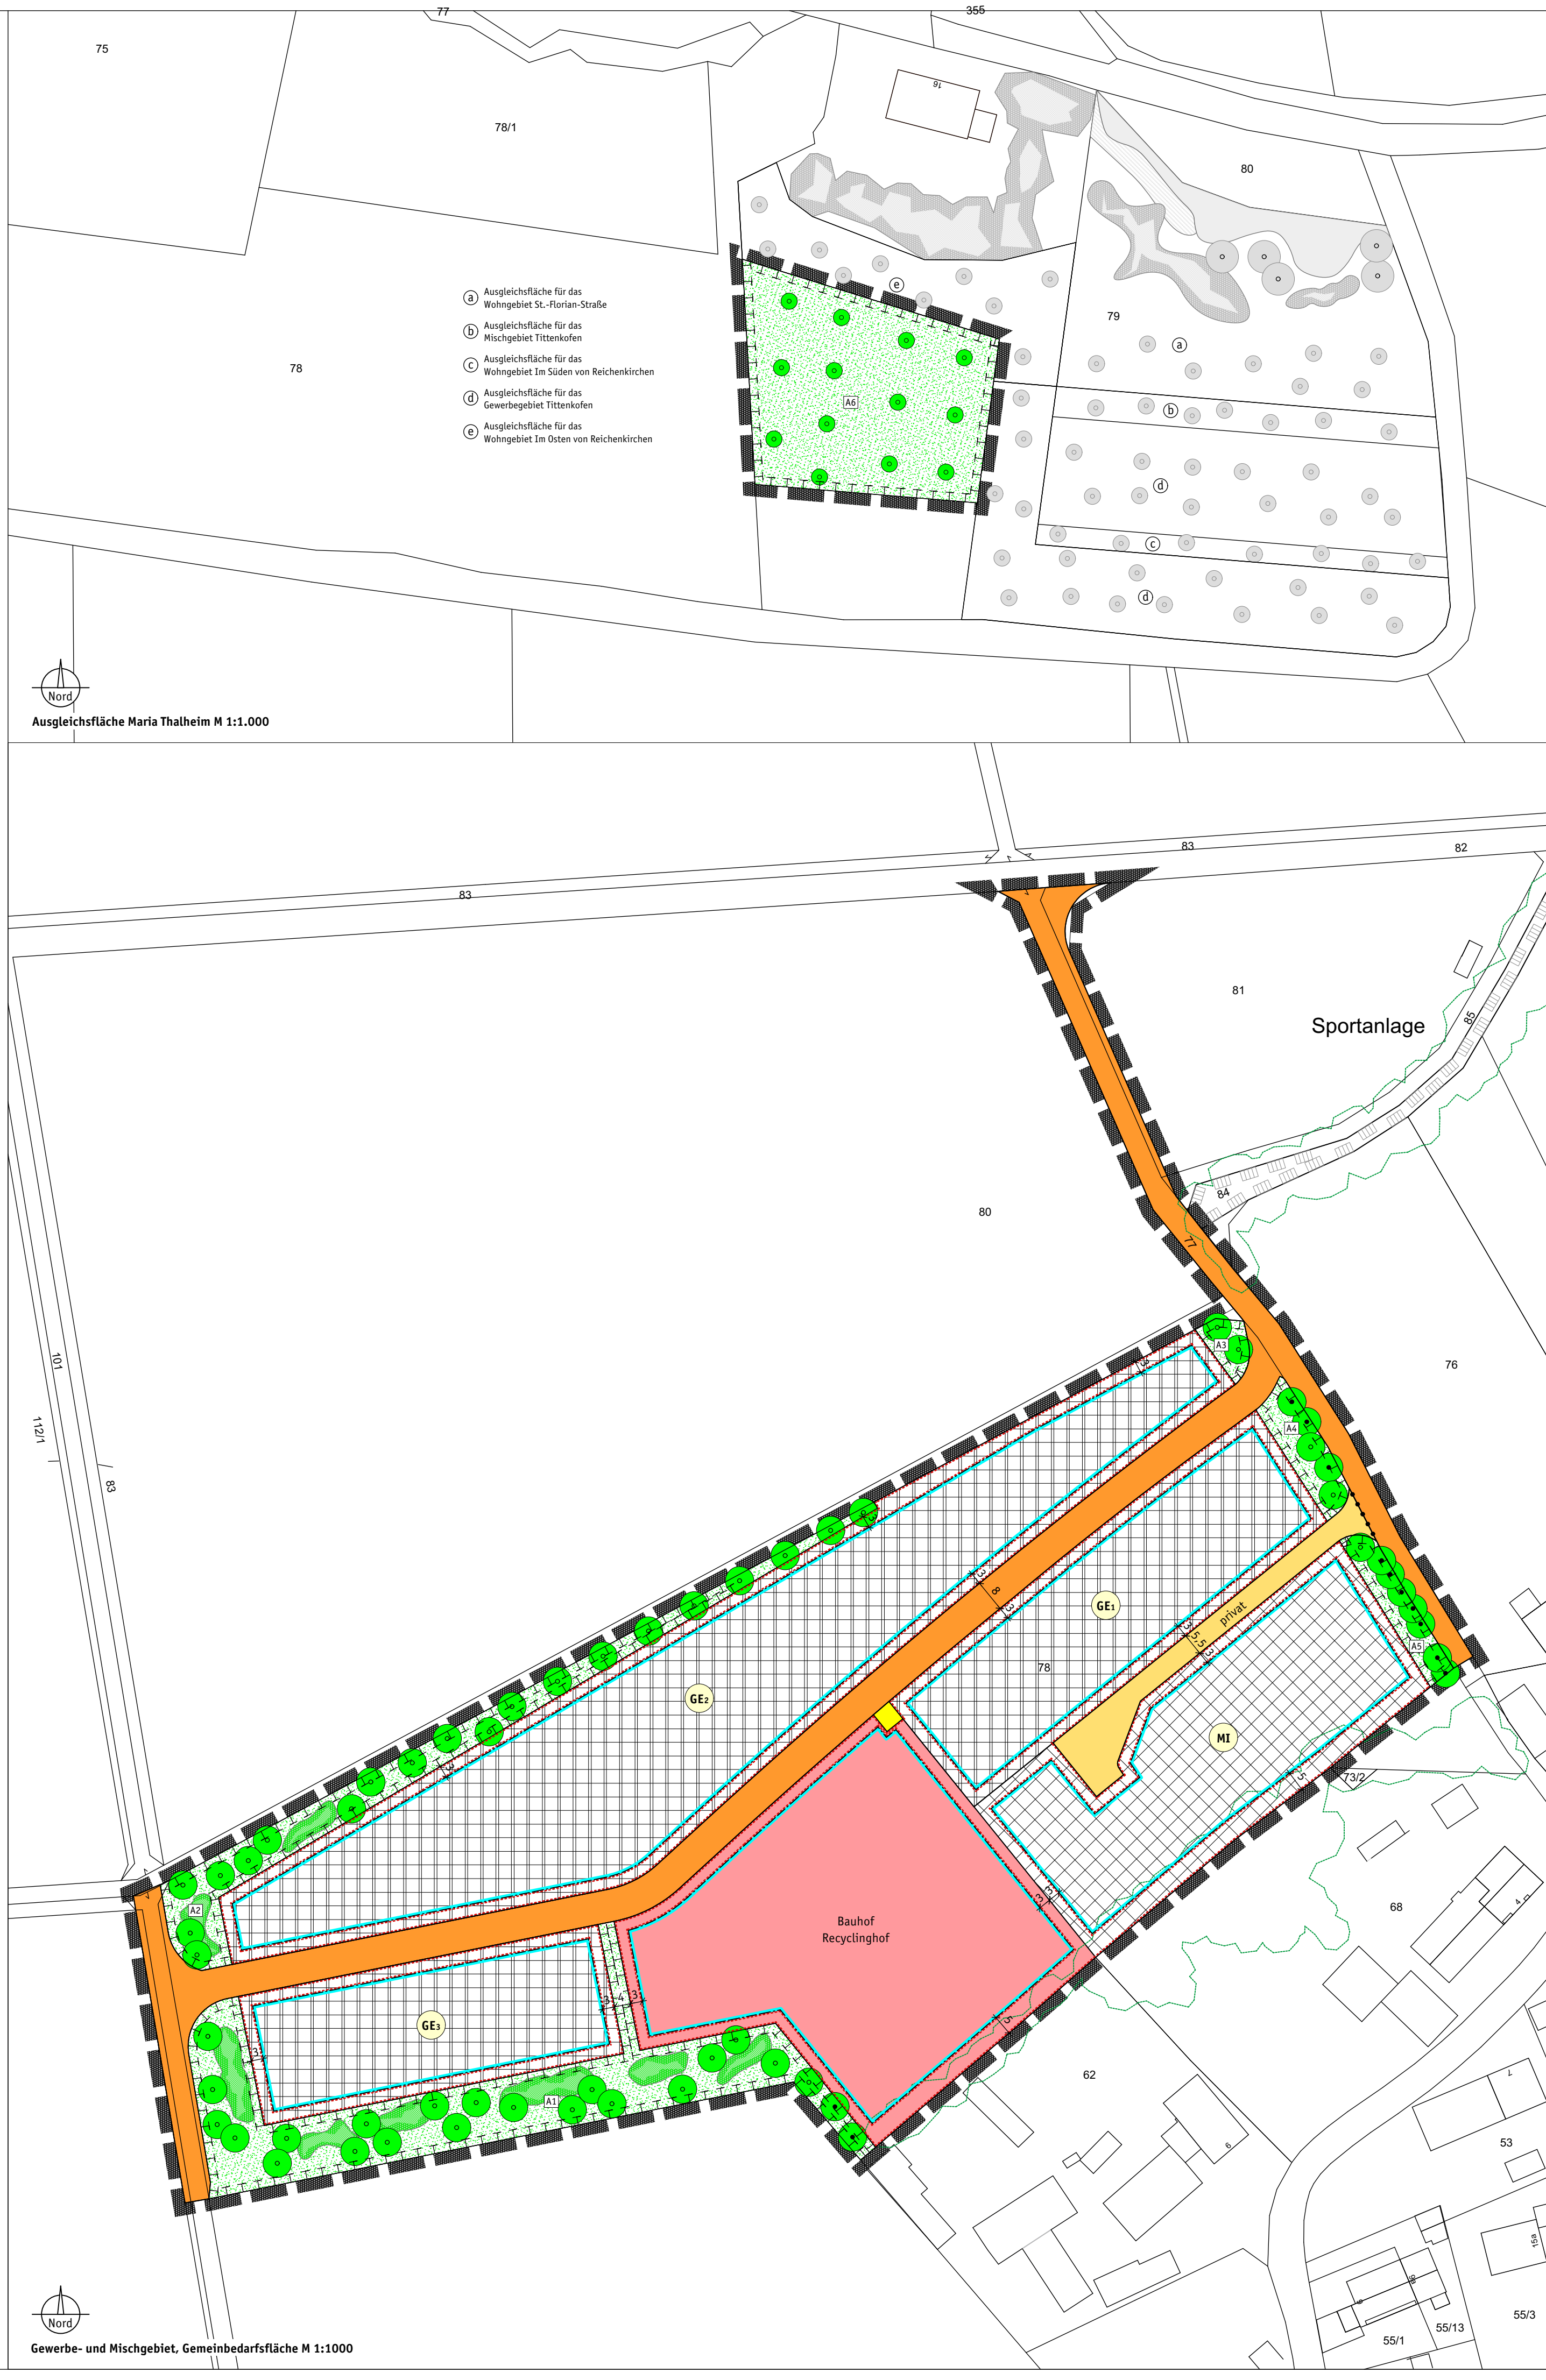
77
355
75
78/1
80
79
78

a Ausgleichsfläche für das Wohngebiet St.-Florian-Straße
b Ausgleichsfläche für das Mischgebiet Tittenkofen
c Ausgleichsfläche für das Wohngebiet Im Süden von Reichenkirchen
d Ausgleichsfläche für das Gewerbegebiet Tittenkofen
e Ausgleichsfläche für das Wohngebiet Im Osten von Reichenkirchen

e
A6
a
b
d
c
d

Nord
Ausgleichsfläche Maria Thalheim M 1:1.000

83
82
83
81
Sportanlage
85
84
80
77
76
101
112/1
83
A3
A4
GE1
privat
A5
GE2
78
MI
73/2
A2
Bauhof
Recyclinghof
68
GE3
A1
62
53
6
55/1
55/13
55/3

Nord
Gewerbe- und Mischgebiet, Gemeinbedarfsfläche M 1:1000